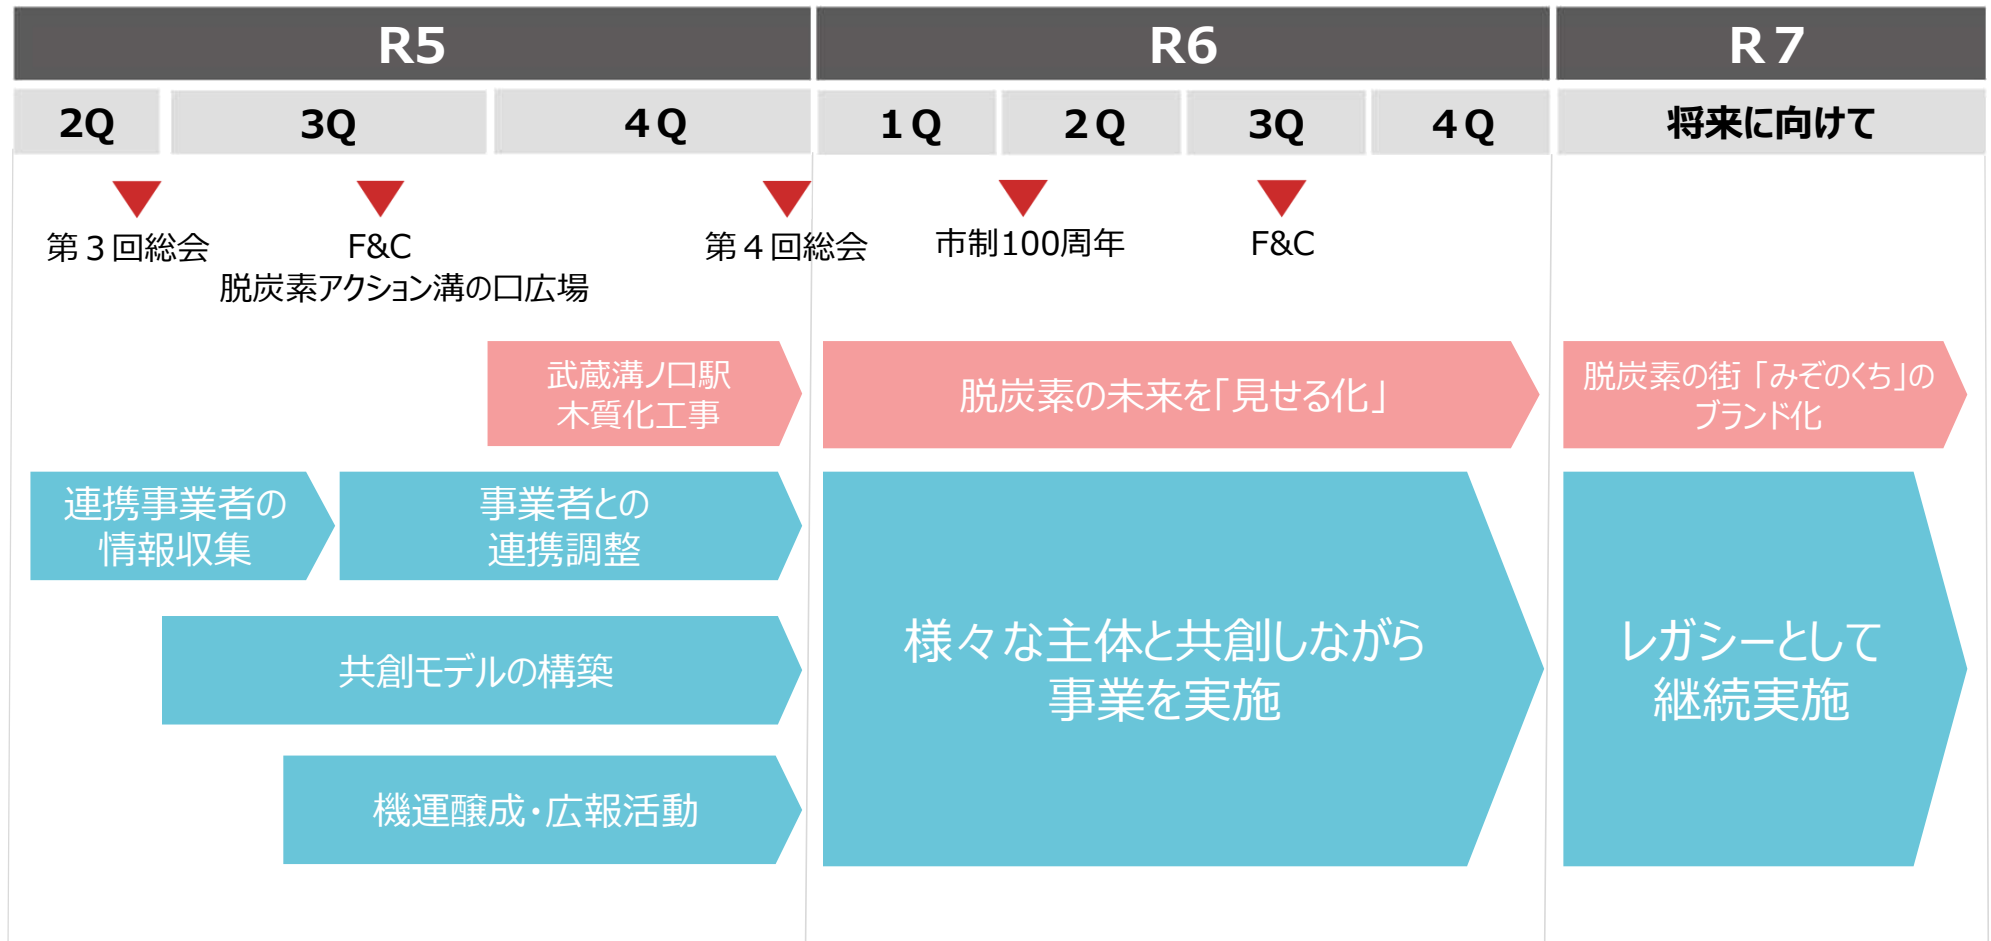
R5

R6

R７

2Q

3Q

4Q

1Q

2Q

3Q

4Q

将来に向けて

第３回総会

F&C
脱炭素アクション溝の口広場

第４回総会

市制100周年

F&C

武蔵溝ノ口駅
木質化工事

脱炭素の未来を「見せる化」

脱炭素の街「みぞのくち」の
ブランド化

連携事業者の
情報収集

事業者との
連携調整

様々な主体と共創しながら
事業を実施

レガシーとして
継続実施

共創モデルの構築

機運醸成・広報活動